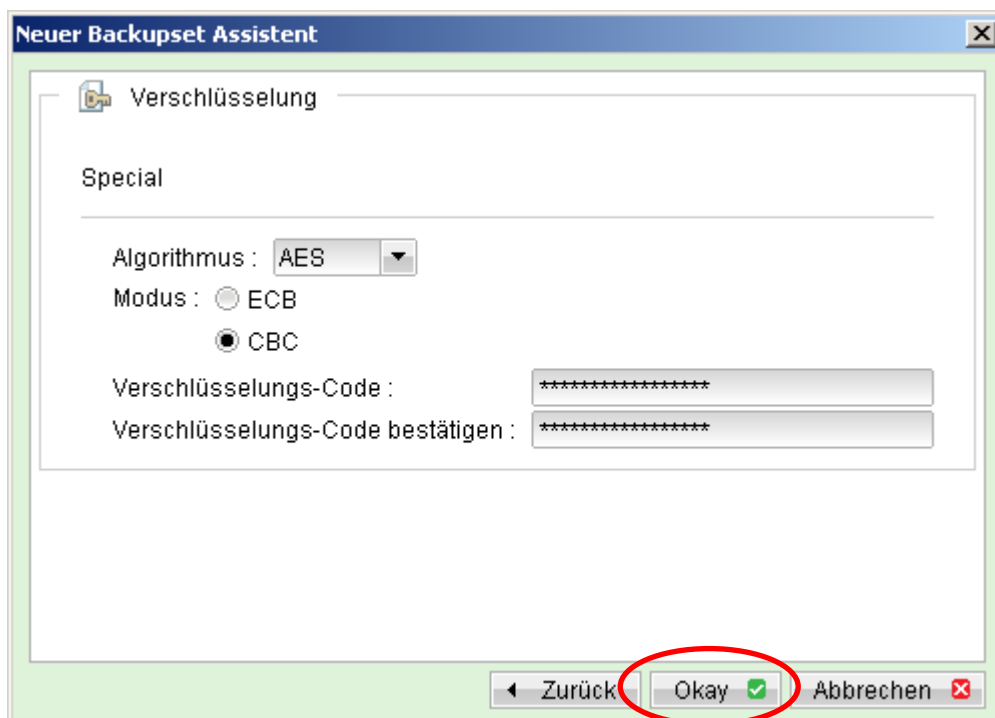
Neuer Backupset Assistent

Verschlüsselung

Special

Algorithmus : AES

Modus : ECB

CBC

Verschlüsselungs-Code : ******************

Verschlüsselungs-Code bestätigen : ******************

Zurück

Okay

Abbrechen